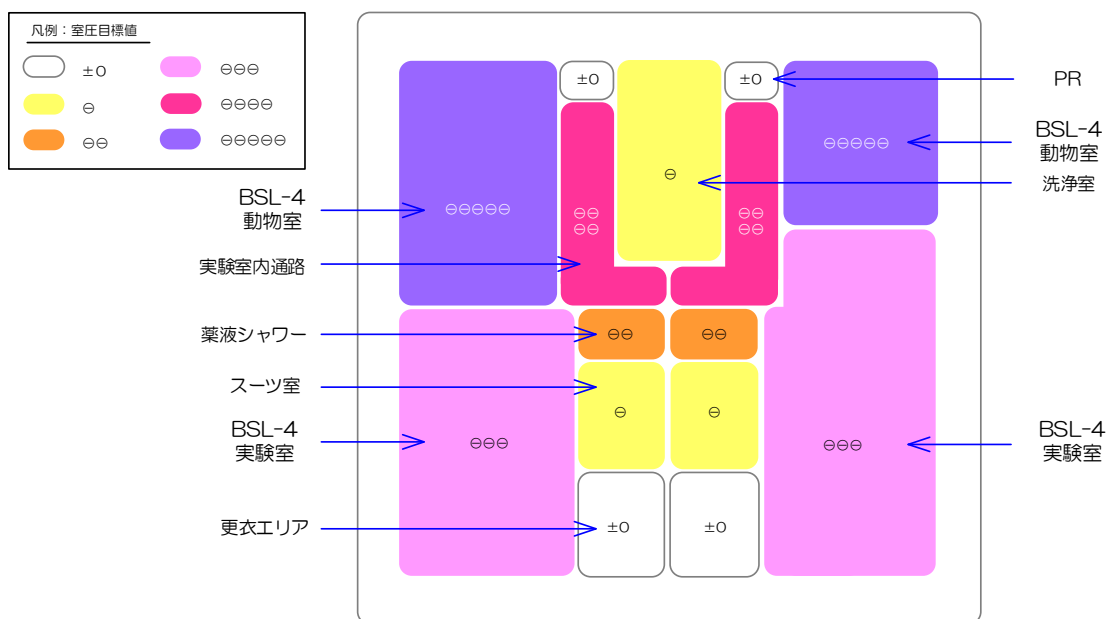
凡例：室圧目標値

±0
⊖
⊖⊖
⊖⊖⊖
⊖⊖⊖⊖
⊖⊖⊖⊖⊖

±0
±0
PR

⊖⊖⊖⊖⊖
BSL-4 動物室

⊖
洗浄室

BSL-4 動物室
⊖⊖⊖⊖⊖

⊖⊖
⊖⊖

⊖⊖
⊖⊖

実験室内通路

薬液シャワー
⊖⊖
⊖⊖

スーツ室
⊖
⊖

BSL-4 実験室
⊖⊖⊖

⊖⊖⊖
BSL-4 実験室

更衣エリア
±0
±0